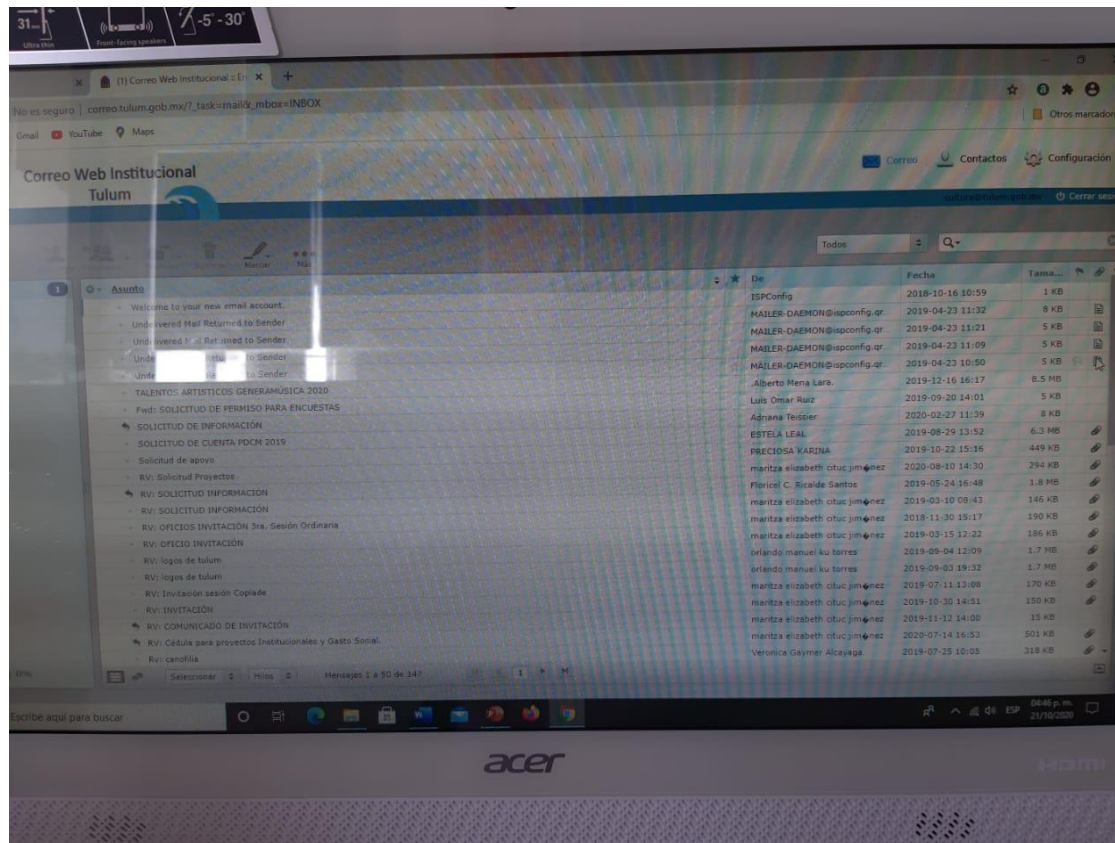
31 Ultra thin
Front-facing speakers
-5° - 30°

(1) Correo Web Institucional :: En
No es seguro | correo.tulum.gob.mx/?_task=mail&_mbox=INBOX
Gmail YouTube Maps
Otros marcadores

Correo Web Institucional
Tulum

Correo Contactos Configuración
Cerrar sesión

Marcar Más
Todos

| Asunto | De | Fecha | Tamaño |
|---|---|---|---|
| Welcome to your new email account. | ISPConfig | 2018-10-16 10:59 | 1 KB |
| Undelivered Mail Returned to Sender | MAILER-DAEMON@ispconfig.gr | 2019-04-23 11:32 | 6 KB |
| Undelivered Mail Returned to Sender | MAILER-DAEMON@ispconfig.gr | 2019-04-23 11:21 | 5 KB |
| Unde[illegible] to Sender | MAILER-DAEMON@ispconfig.gr | 2019-04-23 11:09 | 5 KB |
| Unde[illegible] to Sender | MAILER-DAEMON@ispconfig.gr | 2019-04-23 10:50 | 5 KB |
| TALENTOS ARTISTICOS GENERAMUSICA 2020 | Alberto Mena Lara. | 2019-12-16 16:17 | 8.5 MB |
| Fwd: SOLICITUD DE PERMISO PARA ENCUESTAS | Luis Omar Ruiz | 2019-09-20 14:01 | 5 KB |
| SOLICITUD DE INFORMACIÓN | Adriana Teissier | 2020-02-27 11:39 | 8 KB |
| SOLICITUD DE CUENTA PDCM 2019 | ESTELA LEAL | 2019-08-29 13:52 | 6.3 MB |
| Solicitud de apoyo | PRECIOSA KARINA | 2019-10-22 15:16 | 449 KB |
| RV: Solicitud Proyectos | maritza elizabeth cituc jim◆nez | 2020-08-10 14:30 | 294 KB |
| RV: SOLICITUD INFORMACION | Floricel C. Ricalde Santos | 2019-05-24 16:48 | 1.8 MB |
| RV: SOLICITUD INFORMACION | maritza elizabeth cituc jim◆nez | 2019-03-10 08:43 | 146 KB |
| RV: OFICIOS INVITACIÓN 3ra. Sesión Ordinaria | maritza elizabeth cituc jim◆nez | 2018-11-30 15:17 | 190 KB |
| RV: OFICIO INVITACIÓN | maritza elizabeth cituc jim◆nez | 2019-03-15 12:22 | 186 KB |
| RV: logos de tulum | orlando manuel ku torres | 2019-09-04 12:09 | 1.7 MB |
| RV: logos de tulum | orlando manuel ku torres | 2019-09-03 19:32 | 1.7 MB |
| RV: Invitacion sesión Coplade | maritza elizabeth cituc jim◆nez | 2019-07-11 13:08 | 170 KB |
| RV: INVITACIÓN | maritza elizabeth cituc jim◆nez | 2019-10-30 14:51 | 150 KB |
| RV: COMUNICADO DE INVITACIÓN | maritza elizabeth cituc jim◆nez | 2019-11-12 14:00 | 15 KB |
| RV: Cédula para proyectos Institucionales y Gasto Social. | maritza elizabeth cituc jim◆nez | 2020-07-14 16:53 | 501 KB |
| Rv: canofilia | Veronica Gaymer Alcayaga. | 2019-07-25 10:05 | 318 KB |

Seleccionar Hilos Mensajes 1 a 50 de 147 1

Escribe aquí para buscar
ESP 04:46 p. m. 21/10/2020

acer